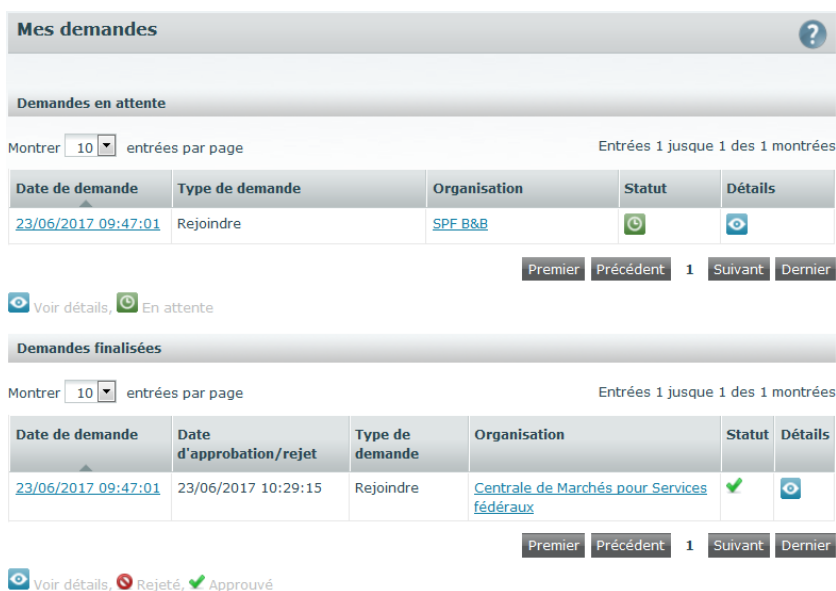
Mes demandes

?

Demandes en attente

Montrer 10 entrées par page

Entrées 1 jusque 1 des 1 montrées

| Date de demande | Type de demande | Organisation | Statut | Détails |
|---|---|---|---|---|
| 23/06/2017 09:47:01 | Rejoindre | SPF B&B | | |

Premier Précédent 1 Suivant Dernier

Voir détails, En attente

Demandes finalisées

Montrer 10 entrées par page

Entrées 1 jusque 1 des 1 montrées

| Date de demande | Date d'approbation/rejet | Type de demande | Organisation | Statut | Détails |
|---|---|---|---|---|---|
| 23/06/2017 09:47:01 | 23/06/2017 10:29:15 | Rejoindre | Centrale de Marchés pour Services fédéraux | | |

Premier Précédent 1 Suivant Dernier

Voir détails, Rejeté, Approuvé